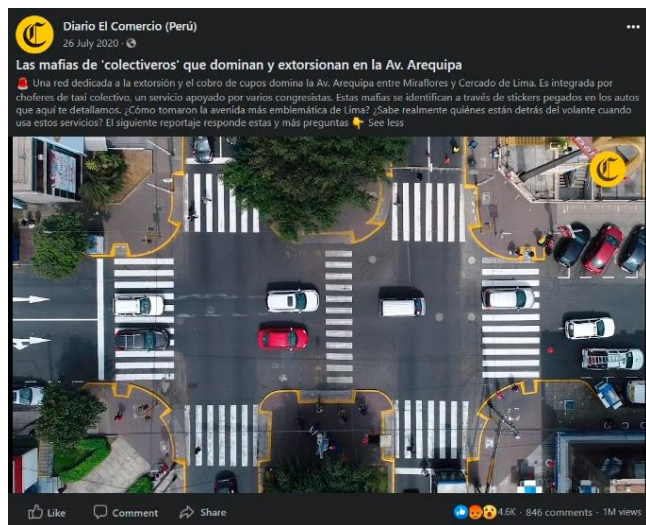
Diario El Comercio (Perú)
26 July 2020 ·

Las mafias de 'colectiveros' que dominan y extorsionan en la Av. Arequipa

🚨 Una red dedicada a la extorsión y el cobro de cupos domina la Av. Arequipa entre Miraflores y Cercado de Lima. Es integrada por choferes de taxi colectivo, un servicio apoyado por varios congresistas. Estas mafias se identifican a través de stickers pegados en los autos que aquí te detallamos. ¿Cómo tomaron la avenida más emblemática de Lima? ¿Sabe realmente quiénes están detrás del volante cuando usa estos servicios? El siguiente reportaje responde estas y más preguntas 👇 See less

Like Comment Share 4.6K · 846 comments · 1M views